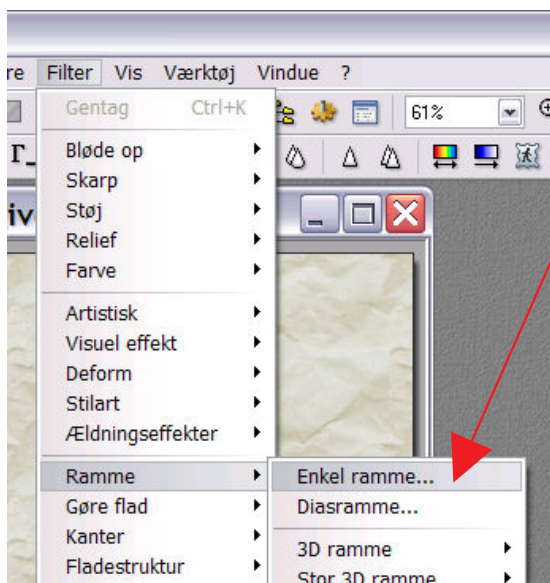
re Filter Vis Værktøj Vindue ?

Gentag Ctrl+K

61%

Bløde op
Skarp
Støj
Relief
Farve

Artistisk
Visuel effekt
Deform
Stilart
Ældningseffekter

Ramme
Gøre flad
Kanter
Fladestruktur

Enkel ramme...
Diasramme...

3D ramme
Stor 3D ramme